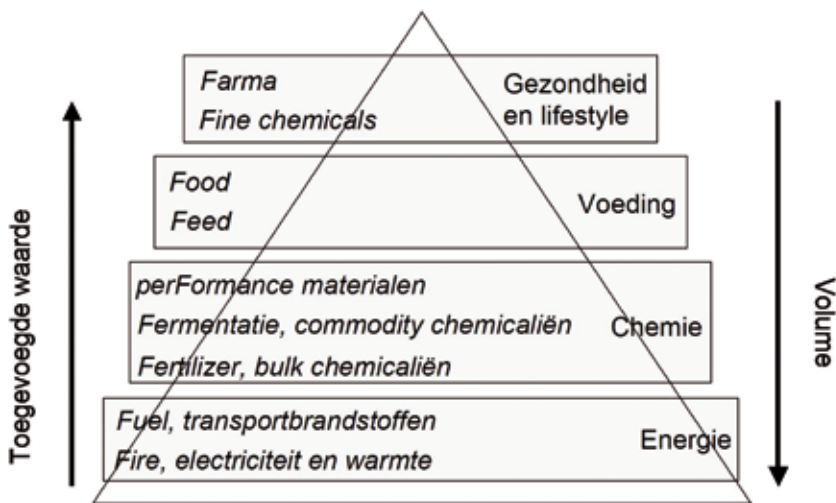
Toegevoegde waarde

Farma
Fine chemicals
Gezondheid en lifestyle

Food
Feed
Voeding

perFormance materialen
Fermentatie, commodity chemicaliën
Fertilizer, bulk chemicaliën
Chemie

Fuel, transportbrandstoffen
Fire, electriciteit en warmte
Energie

Volume